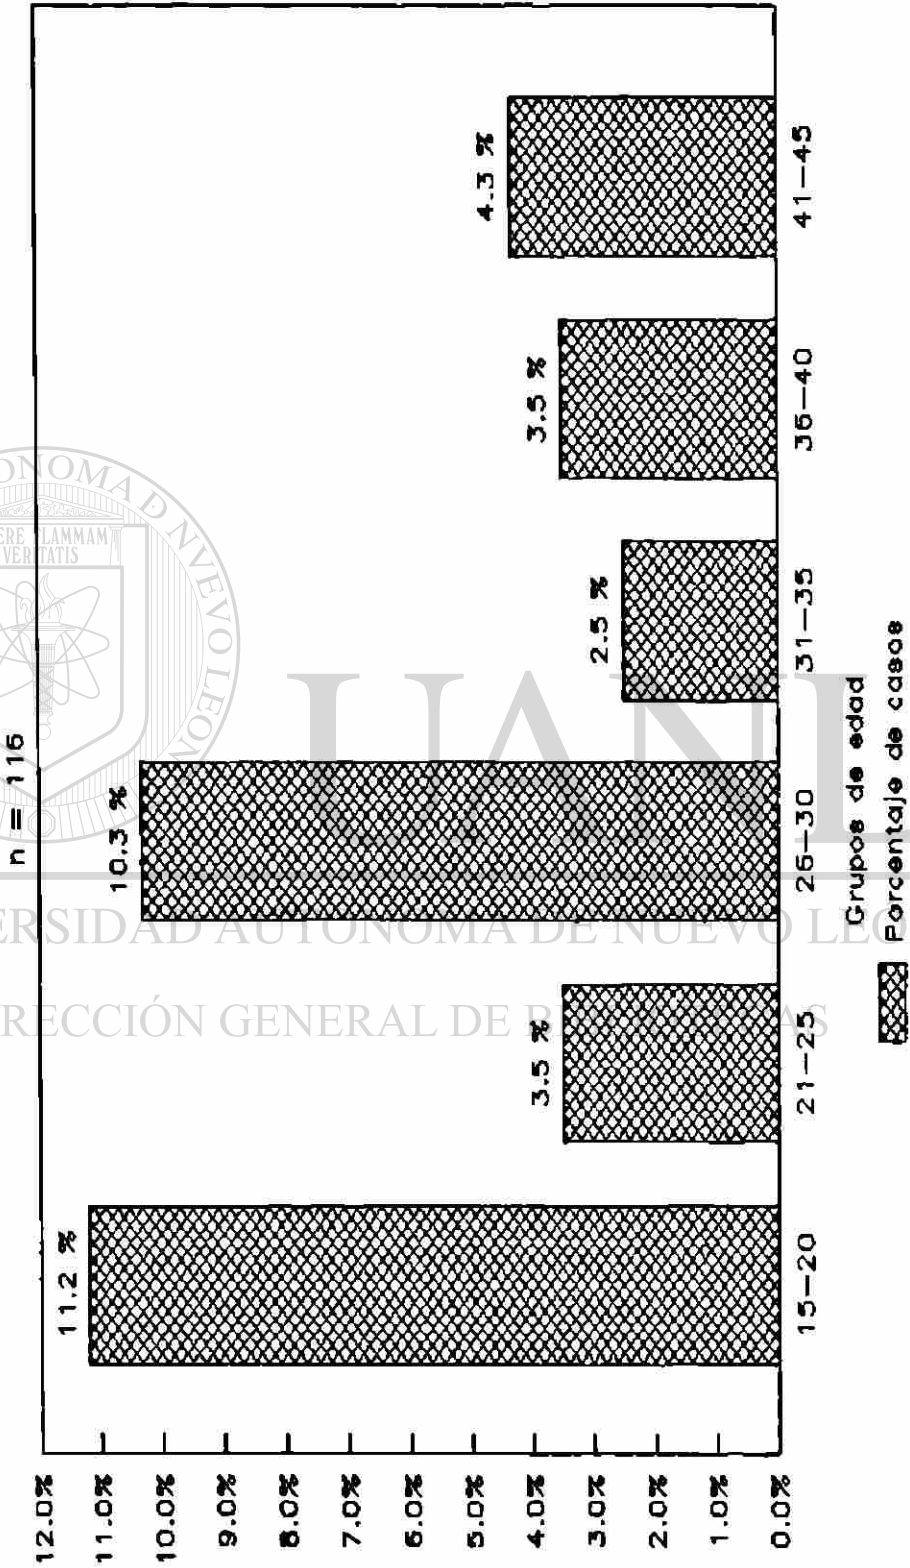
n = 116

12.0%
11.0%
10.0%
9.0%
8.0%
7.0%
6.0%
5.0%
4.0%
3.0%
2.0%
1.0%
0.0%

11.2 %
3.5 %
10.3 %
2.5 %
3.5 %
4.3 %

15–20
21–25
26–30
31–35
36–40
41–45

Grupos de edad

Porcentaje de casos

UANL
UNIVERSIDAD AUTÓNOMA DE NUEVO LEÓN
DIRECCIÓN GENERAL DE BIBLIOTECAS
ALERE FLAMMAM VERITATIS